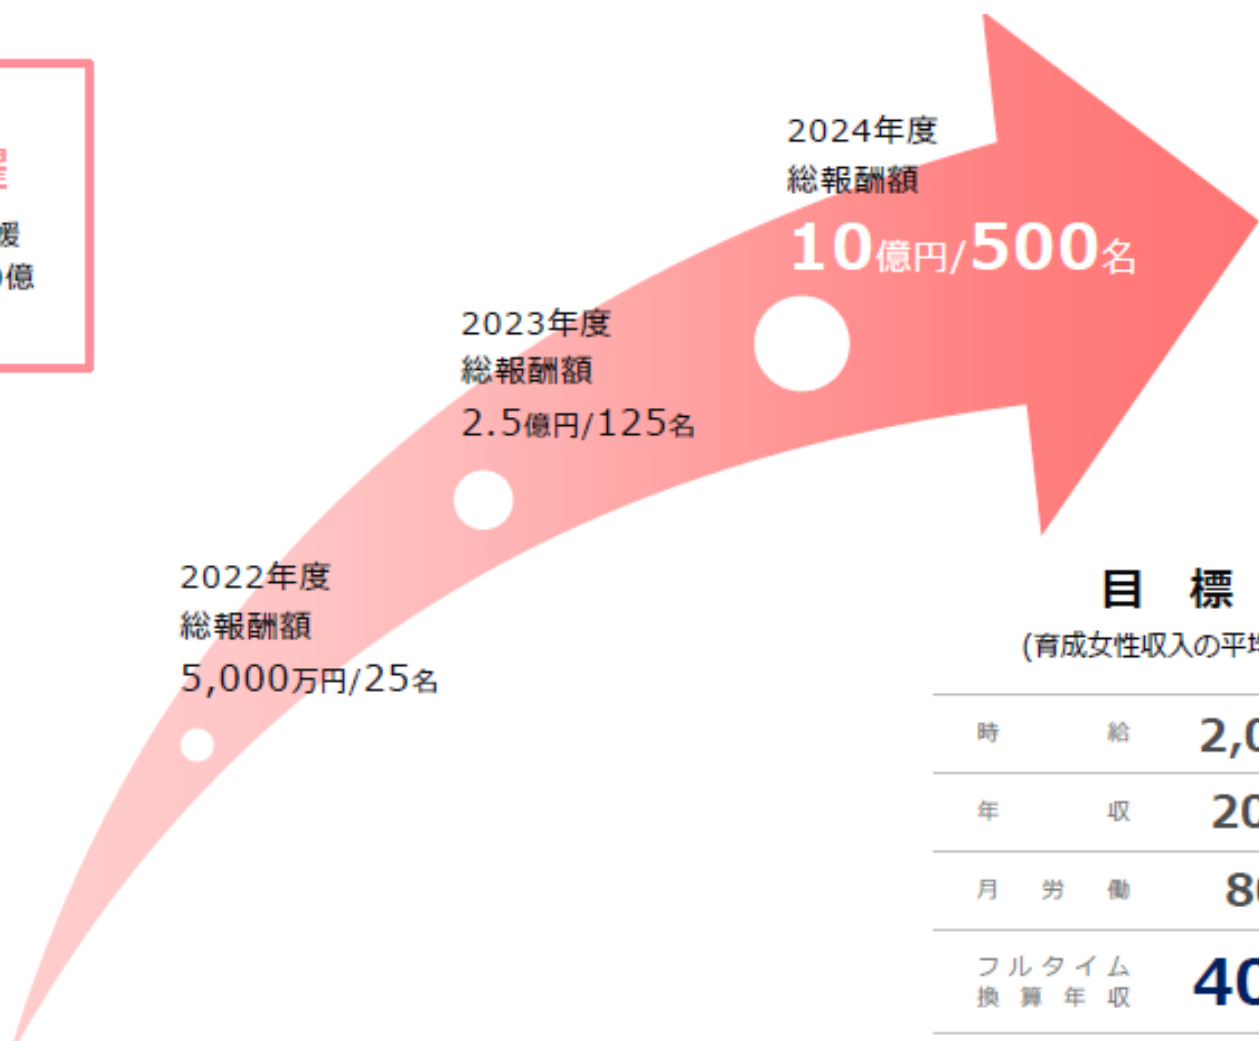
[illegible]
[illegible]援
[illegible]億

2024年度
総報酬額
10億円/500名

2023年度
総報酬額
2.5億円/125名

2022年度
総報酬額
5,000万円/25名

目 標
(育成女性収入の平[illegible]

| | |
|---|---|
| 時給 | 2,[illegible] |
| 年収 | 20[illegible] |
| 月労働 | 8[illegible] |
| フルタイム換算年収 | 40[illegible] |